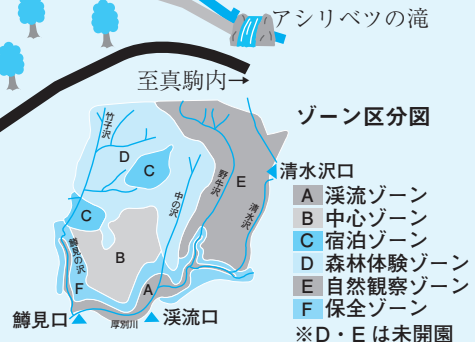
アシリベツの滝

至真駒内→

ゾーン区分図

竹子沢

D

C

中の沢

野牛沢

E

清水沢

C

鱒見の沢

B

F

A

厚別川

清水沢口

A 渓流ゾーン
B 中心ゾーン
C 宿泊ゾーン
D 森林体験ゾーン
E 自然観察ゾーン
F 保全ゾーン
※D・Eは未開園

鱒見口

渓流口